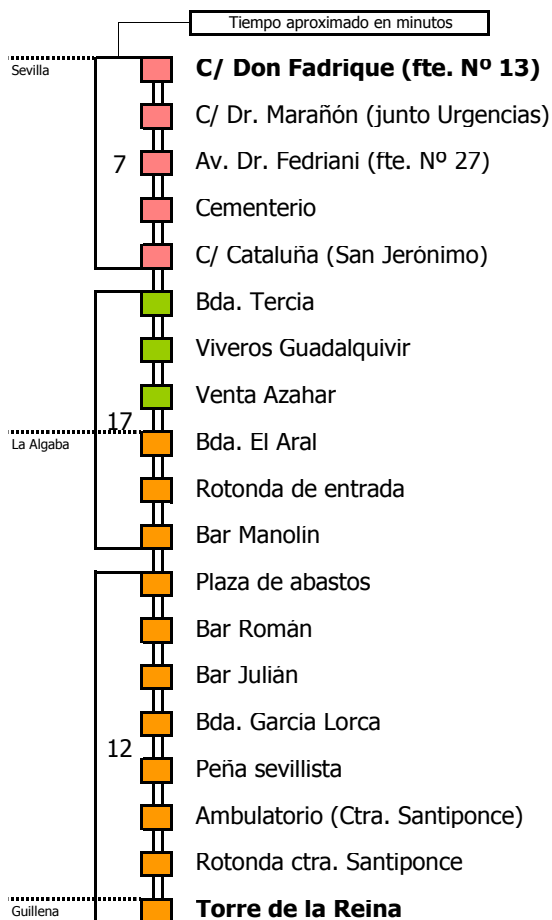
Tiempo aproximado en minutos

Sevilla

C/ Don Fadrique (fte. Nº 13)

C/ Dr. Marañón (junto Urgencias)

7

Av. Dr. Fedriani (fte. Nº 27)

Cementerio

C/ Cataluña (San Jerónimo)

Bda. Tercia

Viveros Guadalquivir

Venta Azahar

17

La Algaba

Bda. El Aral

Rotonda de entrada

Bar Manolin

Plaza de abastos

Bar Román

Bar Julián

Bda. Garcia Lorca

12

Peña sevillista

Ambulatorio (Ctra. Santiponce)

Rotonda ctra. Santiponce

Guillena

Torre de la Reina